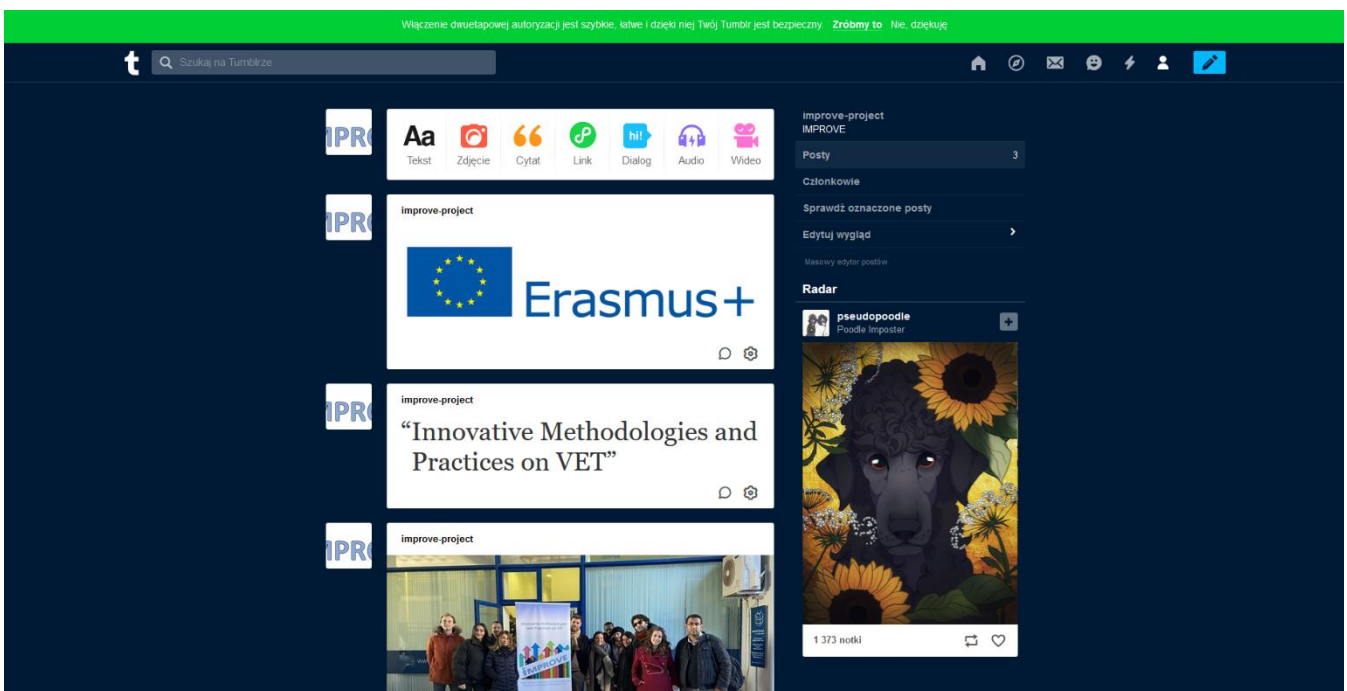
Włączenie dwuetapowej autoryzacji jest szybkie, łatwe i dzięki niej Twój Tumblr jest bezpieczny Zróbmy to Nie, dziękuję

t Szukaj na Tumblrze

IPR

Aa Tekst Zdjęcie Cytat Link hi! Dialog Audio Wideo

IPR

improve-project

Erasmus+

IPR

improve-project

"Innovative Methodologies and Practices on VET"

IPR

improve-project

IMPROVE

improve-project
IMPROVE

Posty 3

Członkowie

Sprawdź oznaczone posty

Edytuj wygląd

Masowy edytor postów

Radar

pseudopoodle
Poodle Imposter

1 373 notki